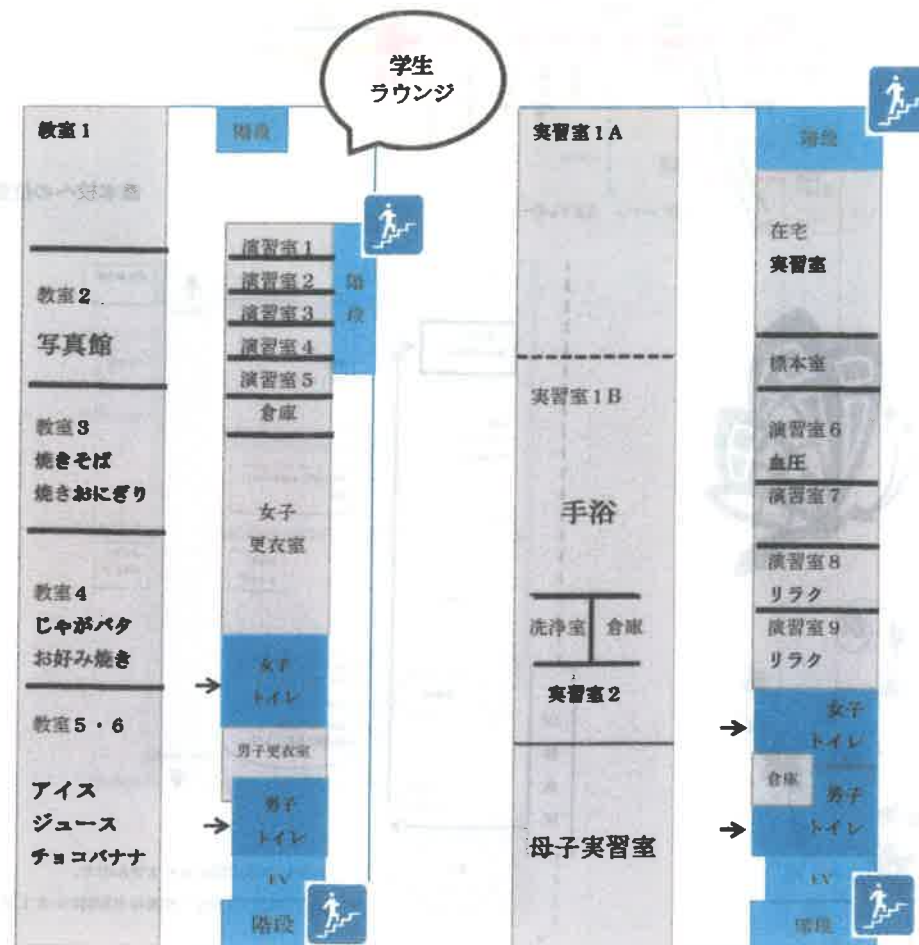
学生
ラウンジ

教室1

教室2
写真館

教室3
焼きそば
焼きおにぎり

教室4
じゃがバタ
お好み焼き

教室5・6
アイス
ジュース
チョコバナナ

階段

演習室1
演習室2
演習室3
演習室4
演習室5
倉庫
階段

女子
更衣室

女子
トイレ

男子更衣室

男子
トイレ

EV
階段

実習室1A

実習室1B

手浴

洗浄室
倉庫
実習室2

母子実習室

階段

在宅
実習室

標本室

演習室6
血圧
演習室7

演習室8
リラク
演習室9
リラク

女子
トイレ

倉庫
男子
トイレ

EV
階段